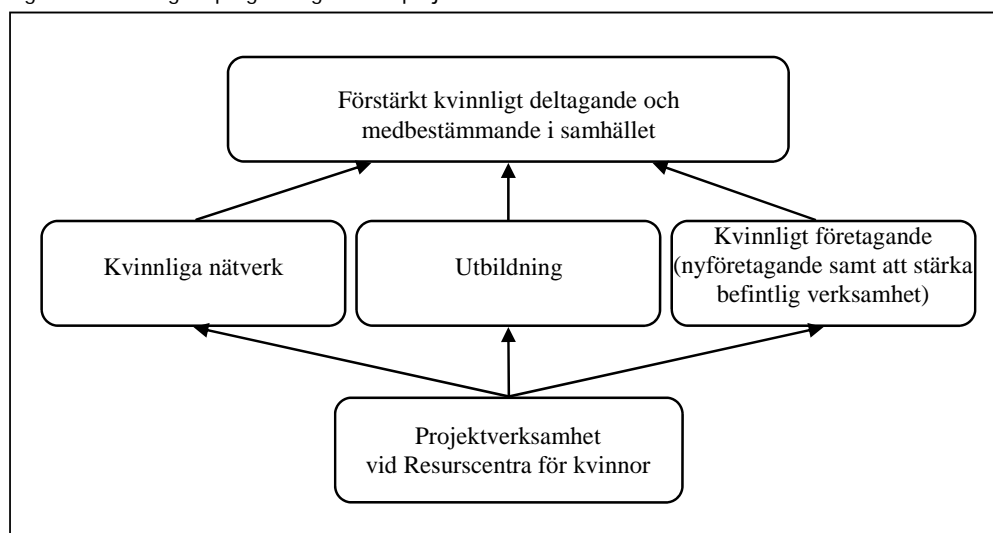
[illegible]

Förstärkt kvinnligt deltagande och medbestämmande i samhället

Kvinnliga nätverk

Utbildning

Kvinnligt företagande (nyföretagande samt att stärka befintlig verksamhet)

Projektverksamhet vid Resurscentra för kvinnor